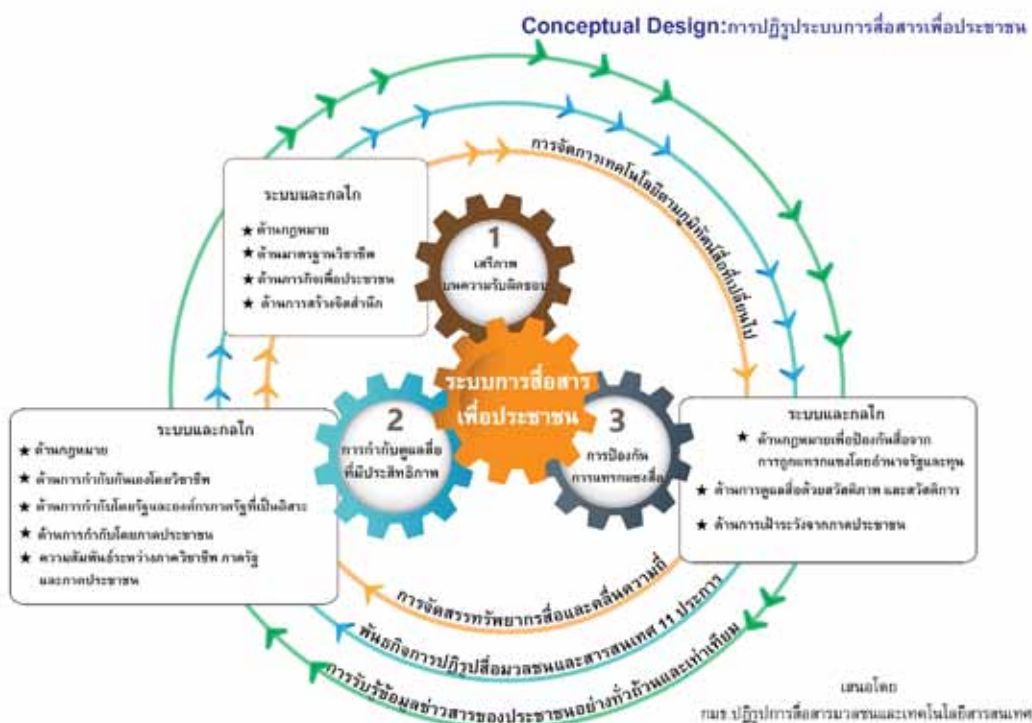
Conceptual Design:การปฏิรูประบบการสื่อสารเพื่อประชาชน

การจัดการเทคโนโลยีตามภูมิทัศน์สื่อที่เปลี่ยนไป

ระบบและกลไก
★ ด้านกฎหมาย
★ ด้านมาตรฐานวิชาชีพ
★ ด้านภารกิจเพื่อประชาชน
★ ด้านการสร้างจิตสำนึก

1
เสรีภาพ
บนความรับผิดชอบ

ระบบการสื่อสาร
เพื่อประชาชน

2
การกำกับดูแลสื่อ
ที่มีประสิทธิภาพ

3
การป้องกัน
การแทรกแซงสื่อ

ระบบและกลไก
★ ด้านกฎหมาย
★ ด้านการกำกับกันเองโดยวิชาชีพ
★ ด้านการกำกับโดยรัฐและองค์กรภาครัฐที่เป็นอิสระ
★ ด้านการกำกับโดยภาคประชาชน
★ ความสัมพันธ์ระหว่างภาควิชาชีพ ภาครัฐ และภาคประชาชน

ระบบและกลไก
★ ด้านกฎหมายเพื่อป้องกันสื่อจากการถูกแทรกแซงโดยอำนาจรัฐและทุน
★ ด้านการดูแลสื่อด้วยสวัสดิภาพ และสวัสดิการ
★ ด้านการเฝ้าระวังจากภาคประชาชน

การจัดสรรทรัพยากรสื่อและคลื่นความถี่
พันธกิจการปฏิรูปสื่อมวลชนและสารสนเทศ 11 ประการ
การรับรู้ข้อมูลข่าวสารของประชาชนอย่างทั่วถึงและเท่าเทียม

เสนอโดย
กมธ.ปฏิรูปการสื่อสารมวลชนและเทคโนโลยีสารสนเทศ